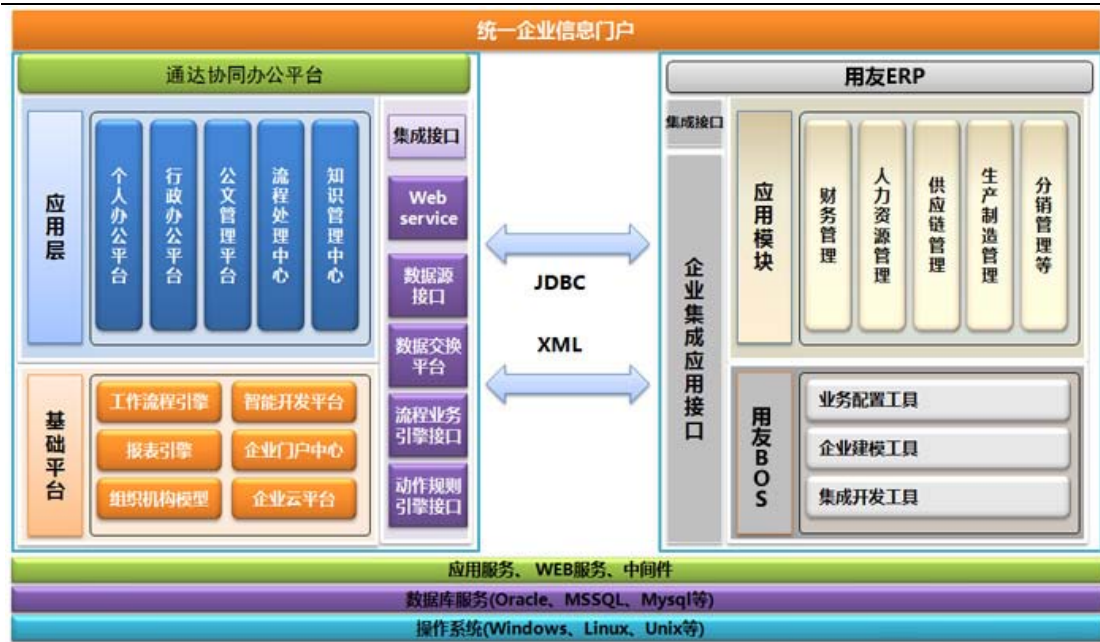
统一企业信息门户

通达协同办公平台

应用层

个人办公平台

行政办公平台

公文管理平台

流程处理中心

知识管理中心

集成接口

Web service

数据源接口

数据交换平台

流程业务引擎接口

动作规则引擎接口

基础平台

工作流程引擎

智能开发平台

报表引擎

企业门户中心

组织机构模型

企业云平台

JDBC

XML

用友ERP

集成接口

企业集成应用接口

应用模块

财务管理

人力资源管理

供应链管理

生产制造管理

分销管理等

用友BOS

业务配置工具

企业建模工具

集成开发工具

应用服务、WEB服务、中间件

数据库服务(Oracle、MSSQL、Mysql等)

操作系统(Windows、Linux、Unix等)